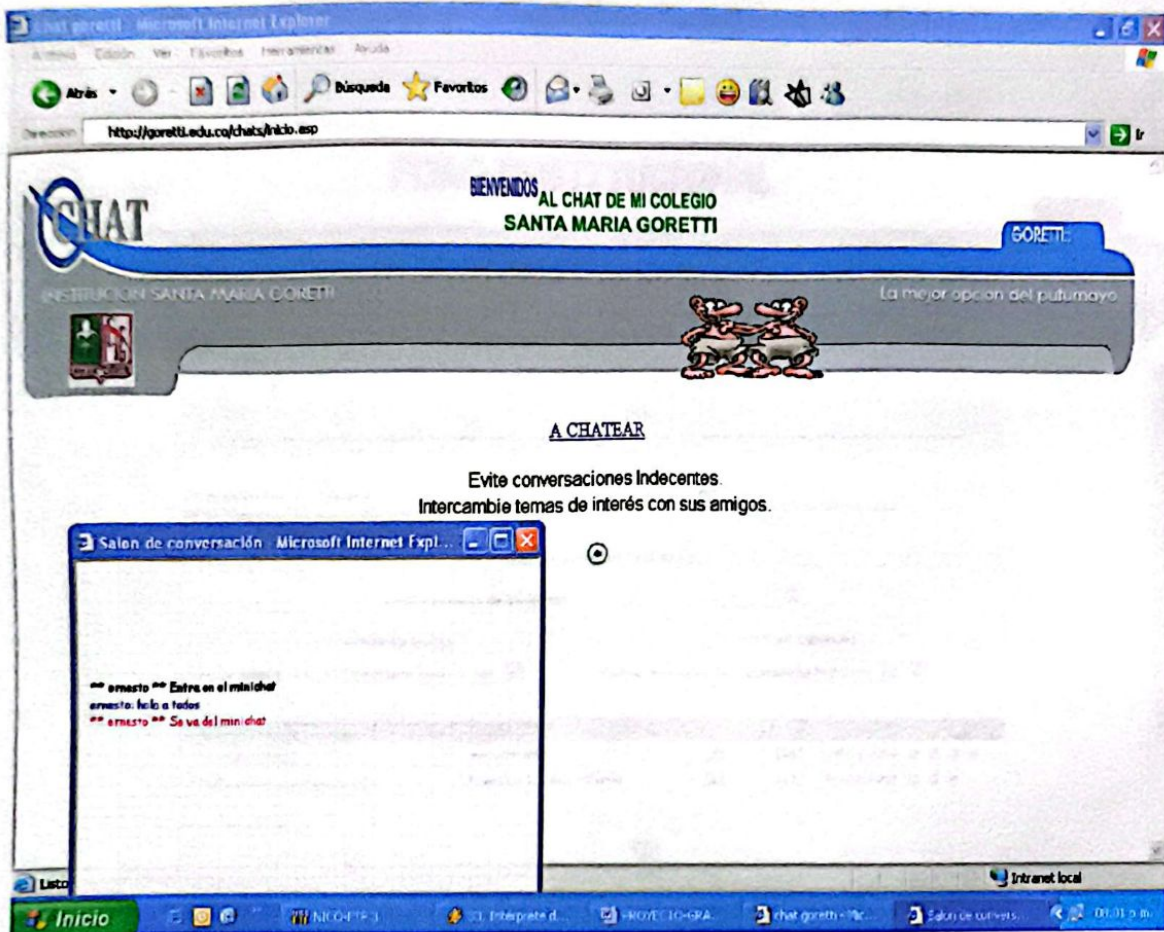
chat goretti - Microsoft Internet Explorer

Archivo Edición Ver Favoritos Herramientas Ayuda

Atrás Búsqueda Favoritos

Dirección http://goretti.edu.co/chats/inicio.asp Ir

CHAT

BIENVENIDOS AL CHAT DE MI COLEGIO SANTA MARIA GORETTI

GORETTI

INSTITUCION SANTA MARIA GORETTI

La mejor opcion del putumayo

A CHATEAR

Evite conversaciones Indecentes.
Intercambie temas de interés con sus amigos.

Salon de conversación - Microsoft Internet Expl...

** ernesto ** Entra en el minichat
ernesto: hola a todos
** ernesto ** Se va del minichat

Listo

Intranet local

Inicio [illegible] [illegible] chat goretti - Mic... Salon de convers...